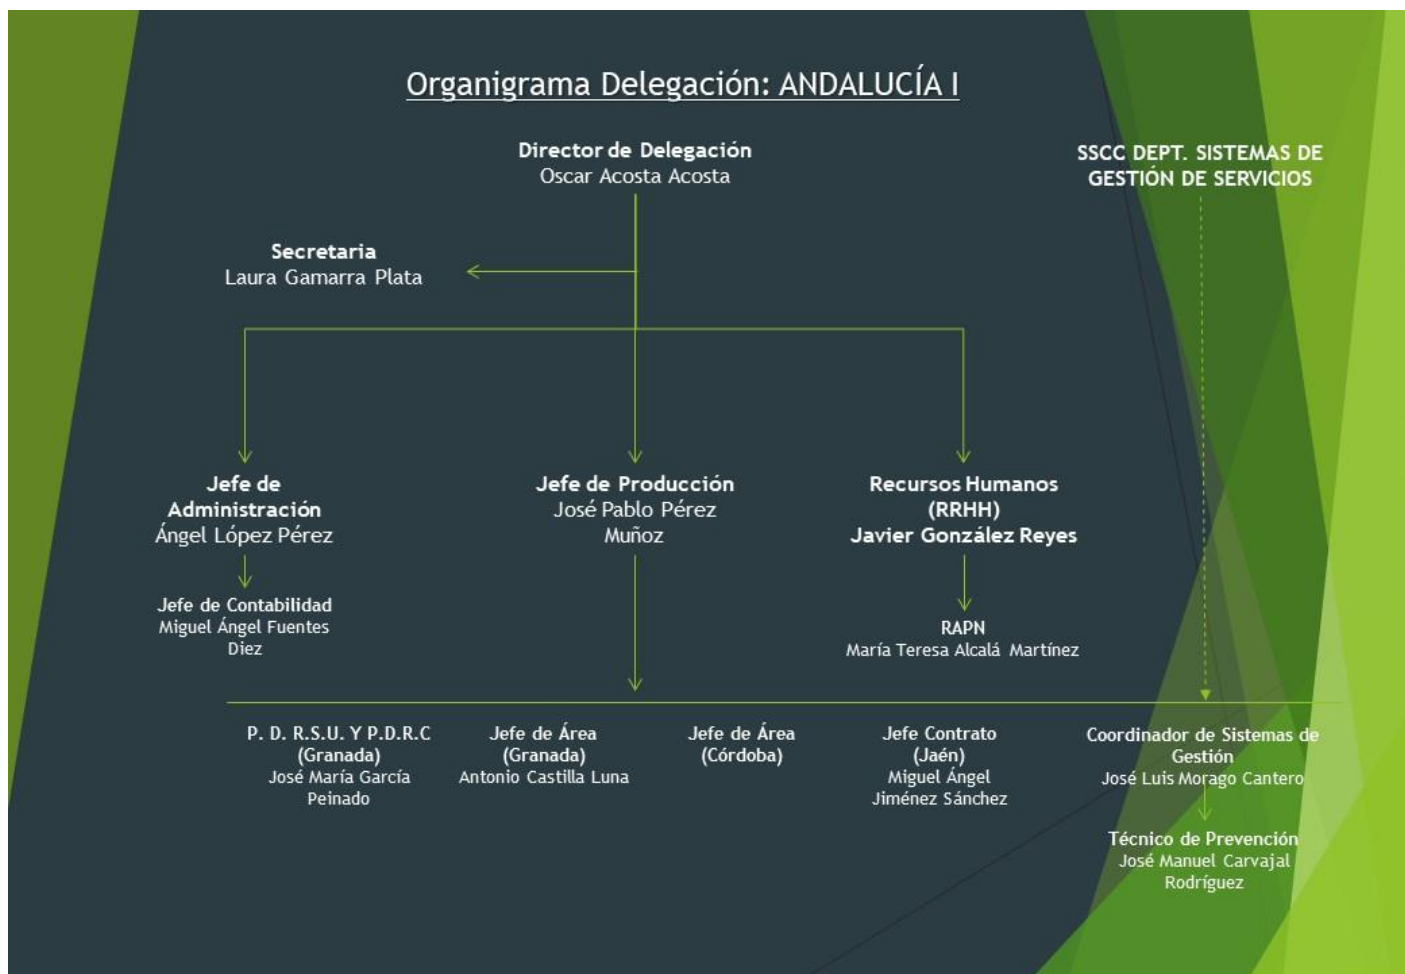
Organigrama Delegación: ANDALUCÍA I

Director de Delegación
Oscar Acosta Acosta

SSCC DEPT. SISTEMAS DE GESTIÓN DE SERVICIOS

Secretaria
Laura Gamarra Plata

Jefe de Administración
Ángel López Pérez

Jefe de Producción
José Pablo Pérez Muñoz

Recursos Humanos (RRHH)
Javier González Reyes

Jefe de Contabilidad
Miguel Ángel Fuentes Diez

RAPN
María Teresa Alcalá Martínez

P. D. R.S.U. Y P.D.R.C (Granada)
José María García Peinado

Jefe de Área (Granada)
Antonio Castilla Luna

Jefe de Área (Córdoba)

Jefe Contrato (Jaén)
Miguel Ángel Jiménez Sánchez

Coordinador de Sistemas de Gestión
José Luis Morago Cantero

Técnico de Prevención
José Manuel Carvajal Rodríguez